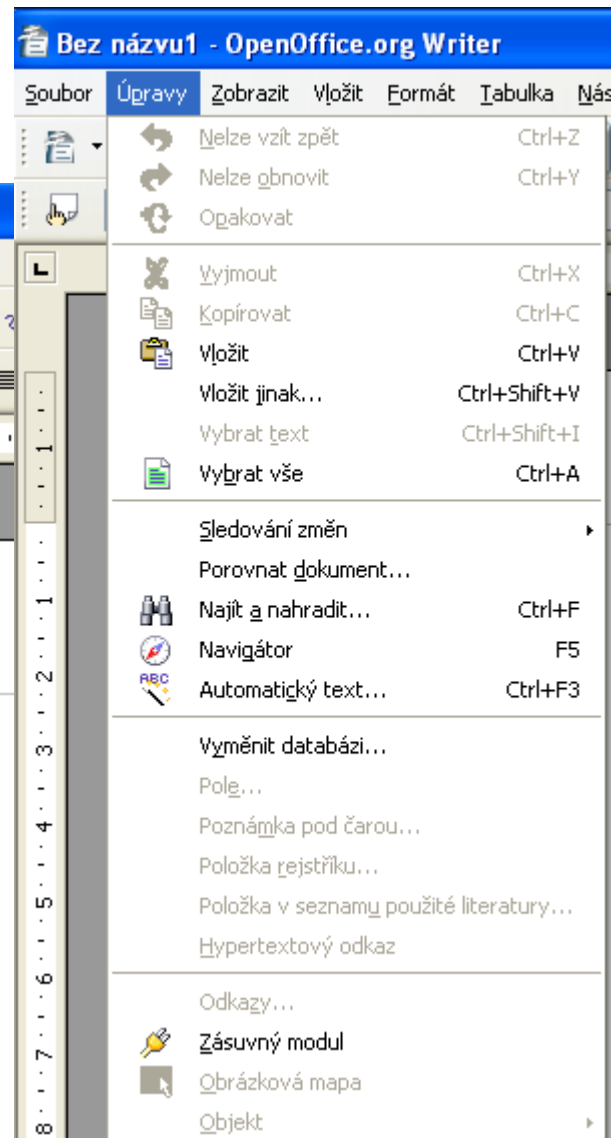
Bez názvu1 - OpenOffice.org Writer

Soubor Úpravy Zobrazit Vložit Formát Tabulka Nás

Nelze vzít zpět Ctrl+Z
Nelze obnovit Ctrl+Y
Opakovat

Vyjmout Ctrl+X
Kopírovat Ctrl+C
Vložit Ctrl+V
Vložit jinak... Ctrl+Shift+V
Vybrat text Ctrl+Shift+I
Vybrat vše Ctrl+A

Sledování změn
Porovnat dokument...
Najít a nahradit... Ctrl+F
Navigátor F5
Automatický text... Ctrl+F3

Vyměnit databázi...
Pole...
Poznámka pod čarou...
Položka rejstříku...
Položka v seznamu použité literatury...
Hypertextový odkaz

Odkazy...
Zásuvný modul
Obrázková mapa
Objekt

1 1 2 3 4 5 6 7 8